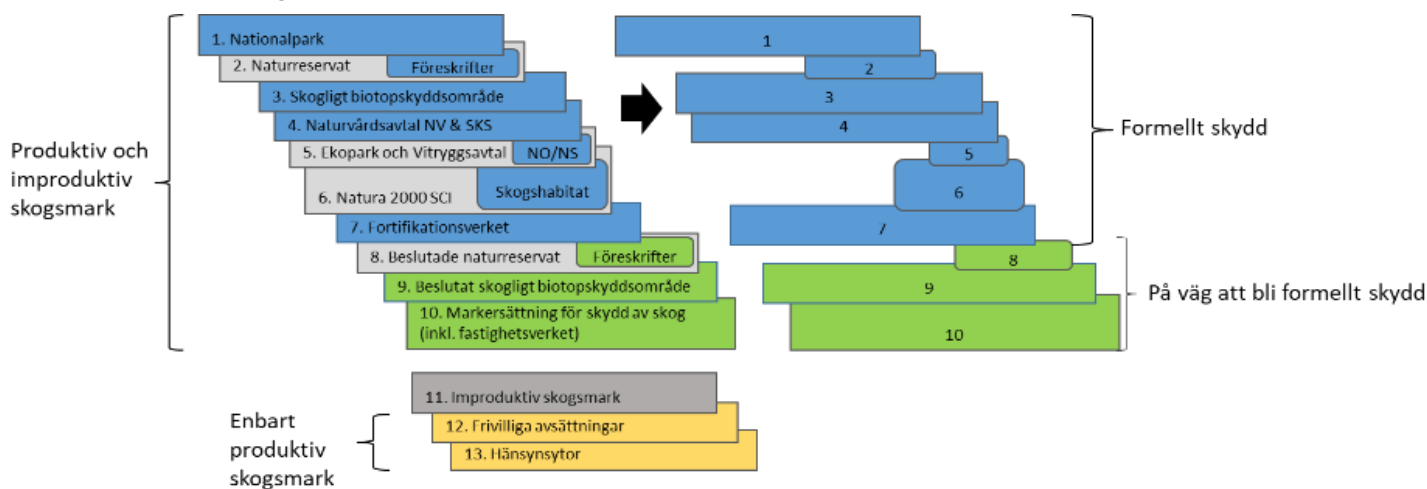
Produktiv och improduktiv skogsmark

1. Nationalpark
2. Naturreservat
Föreskrifter
3. Skogligt biotopskyddsområde
4. Naturvårdsavtal NV & SKS
5. Ekopark och Vitryggsavtal
NO/NS
6. Natura 2000 SCI
Skogshabitat
7. Fortifikationsverket
8. Beslutade naturreservat
Föreskrifter
9. Beslutat skogligt biotopskyddsområde
10. Markersättning för skydd av skog (inkl. fastighetsverket)

1
2
3
4
5
6
7
8
9
10

Formellt skydd

På väg att bli formellt skydd

Enbart produktiv skogsmark

11. Improduktiv skogsmark
12. Frivilliga avsättningar
13. Hänsynsytor